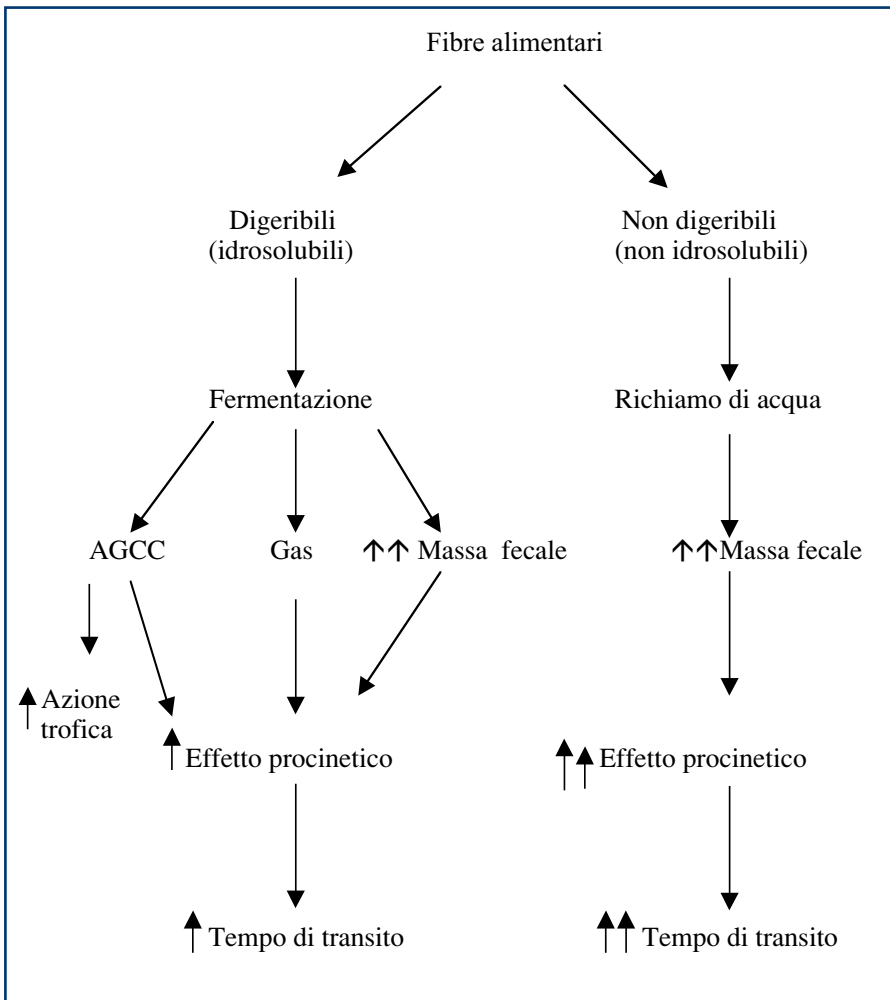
Fibre alimentari

Digeribili (idrosolubili)

Non digeribili (non idrosolubili)

Fermentazione

Richiamo di acqua

AGCC

Gas

↑↑ Massa fecale

↑↑Massa fecale

↑ Azione trofica

↑ Effetto procinetico

↑↑ Effetto procinetico

↑ Tempo di transito

↑↑ Tempo di transito